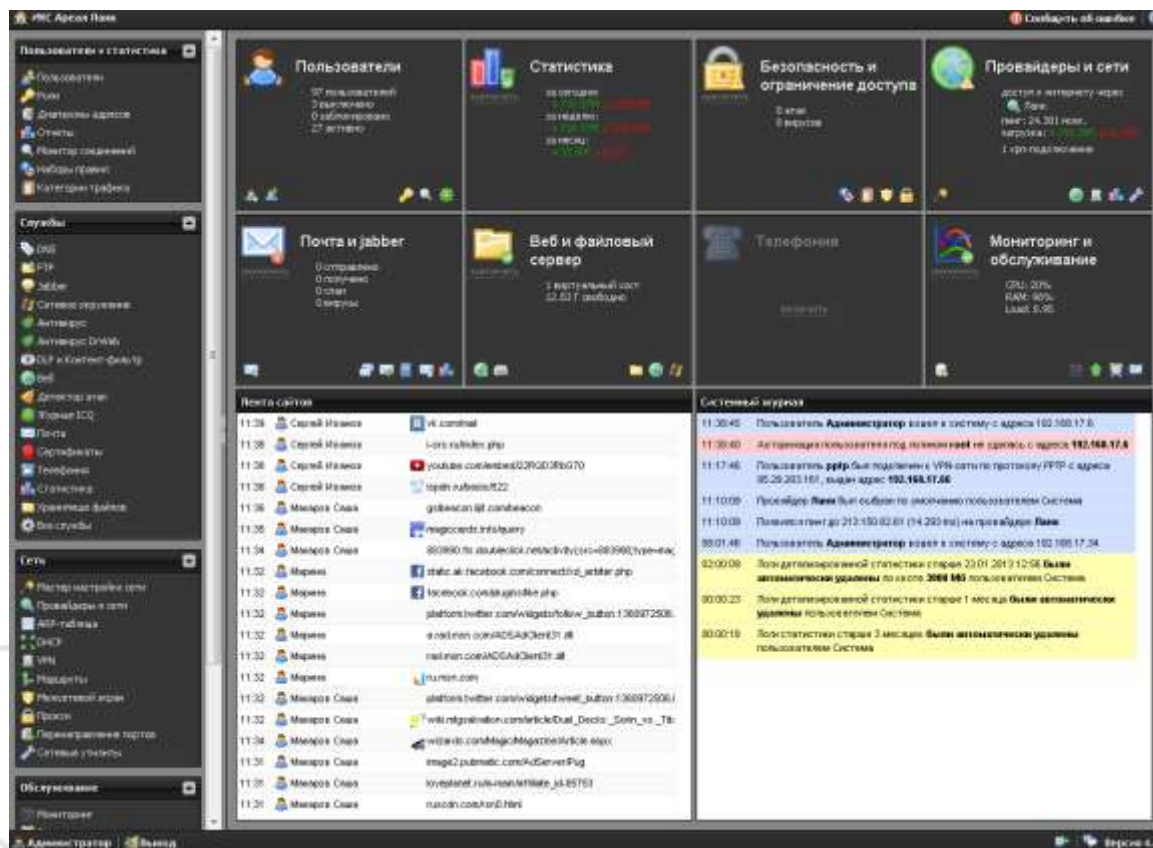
ИКС Арсой Лаба

Сообщить об ошибке

Пользователи и статистика
Пользователи
Роли
Диапазоны адресов
Отчеты
Монитор соединений
Наборы правил
Категории трафика

Службы
DNS
FTP
Jabber
Сетевое окружение
Антивирус
Антивирус DrWeb
DLP и Контент-фильтр
Веб
Детектор атак
Журнал ICQ
Почта
Сертификаты
Телефония
Статистика
Хранилище файлов
Все службы

Сеть
Мастер настройки сети
Провайдеры и сети
ARP-таблица
DHCP
VPN
Маршруты
Межсетевой экран
Прокси
Перенаправление портов
Сетевые утилиты

Обслуживание
Мониторинг

Пользователи
97 пользователей
3 выключено
0 заблокировано
27 активно

Статистика
за сегодня:
за неделю:
за месяц:

Безопасность и ограничение доступа
0 атак
0 вирусов

Провайдеры и сети
доступ в интернету через:
Лана
пинг: 24.301 мсек.
загрузка:
1 vpn-подключение

Почта и jabber
0 отправлено
0 получено
0 спам
0 вирусы

Веб и файловый сервер
1 виртуальный хост
12.53 Г свободно

Телефония

Мониторинг и обслуживание
CPU: 20%
RAM: 98%
Load: 0.95

Лента сайтов
| | | |
|---|---|---|
| 11:39 | Сергей Иванов | vk.com/mail |
| 11:38 | Сергей Иванов | i-ors.ru/index.php |
| 11:38 | Сергей Иванов | youtube.com/embed/2RQD3Rb070 |
| 11:38 | Сергей Иванов | topin.ru/board/22 |
| 11:36 | Макаров Саша | gobeacon.tilt.com/beacon |
| 11:35 | Макаров Саша | magiccards.info/query |
| 11:34 | Макаров Саша | 883960.fls.doubleclick.net/activityi;src=883960;type=mag |
| 11:32 | Марина | static.ak.facebook.com/connect/xd_arbiter.php |
| 11:32 | Марина | facebook.com/plugins/like.php |
| 11:32 | Марина | platform.twitter.com/widgets/follow_button.1368972506 |
| 11:32 | Марина | a.rad.msn.com/ADSAdClient31.dll |
| 11:32 | Марина | rad.msn.com/ADSAdClient31.dll |
| 11:32 | Марина | ru.msn.com |
| 11:32 | Макаров Саша | platform.twitter.com/widgets/tweet_button.1368972506 |
| 11:32 | Макаров Саша | wiki.mtgsalvation.com/article/Dual_Decks:_Sorin_vs._Tib |
| 11:34 | Макаров Саша | wizards.com/Magic/Magazine/Article.aspx |
| 11:31 | Макаров Саша | image2.pubmatic.com/AdServer/Pug |
| 11:31 | Макаров Саша | loveplanet.ru/a-main/affiliate_id.65753 |
| 11:31 | Макаров Саша | rusodn.com/xml0.html |

Системный журнал
| | |
|---|---|
| 11:38:45 | Пользователь **Администратор** вошел в систему с адреса 192.168.17.6 |
| 11:38:40 | Авторизация пользователя под логином **root** не удалась с адреса **192.168.17.6** |
| 11:17:46 | Пользователь **pptp** был подключен к VPN-сети по протоколу PPTP с адреса 95.29.203.161, выдан адрес **192.168.17.66** |
| 11:10:09 | Провайдер **Лана** был выбран по умолчанию пользователем Система |
| 11:10:09 | Появился пинг до 213.180.02.01 (14.293 ms) на провайдере **Лана** |
| 09:01:46 | Пользователь **Администратор** вошел в систему с адреса 192.168.17.34 |
| 02:00:09 | Логи детализированной статистики старше 23.01.2013 12:56 **были автоматически удалены** по квоте **3000 MB** пользователем Система |
| 00:00:23 | Логи детализированной статистики старше 1 месяца **были автоматически удалены** пользователем Система |
| 00:00:19 | Логи статистики старше 3 месяцев **были автоматически удалены** пользователем Система |

Администратор | Выход
Версия